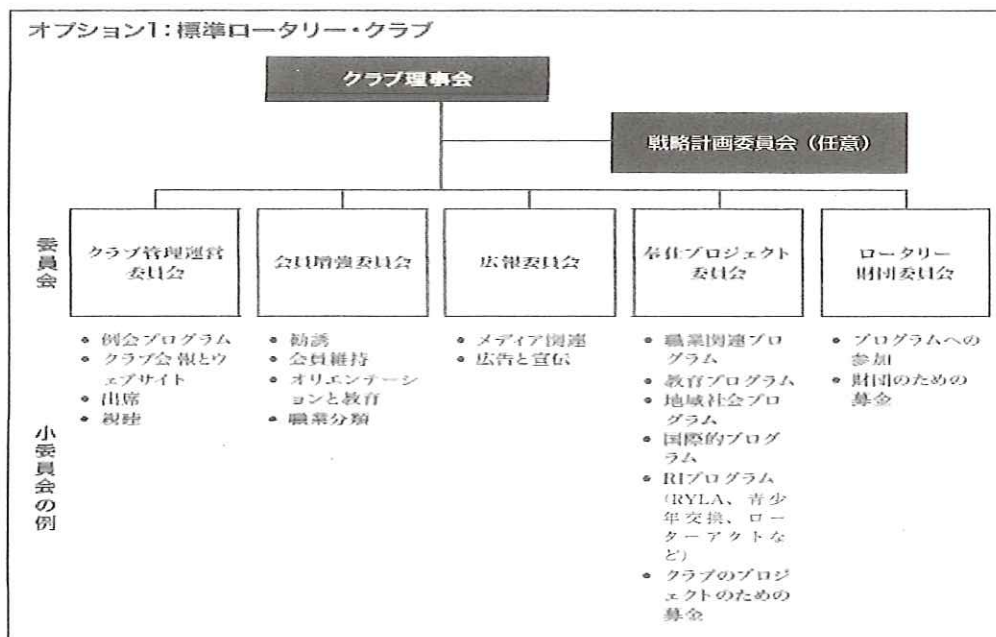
オプション1：標準ロータリー・クラブ

クラブ理事会

戦略計画委員会（任意）

委員会

クラブ管理運営委員会

会員増強委員会

広報委員会

奉仕プロジェクト委員会

ロータリー財団委員会

小委員会の例

• 例会プログラム
• クラブ会報とウェブサイト
• 出席
• 親睦

• 勧誘
• 会員維持
• オリエンテーションと教育
• 職業分類

• メディア関連
• 広告と宣伝

• 職業関連プログラム
• 教育プログラム
• 地域社会プログラム
• 国際的プログラム
• RIプログラム（RYLA、青少年交換、ローターアクトなど）
• クラブのプロジェクトのための募金

• プログラムへの参加
• 財団のための募金